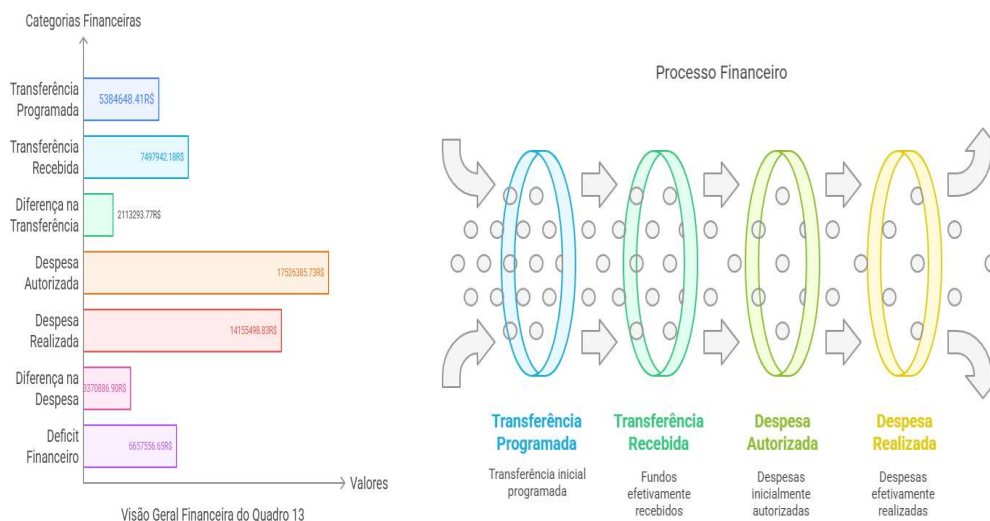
Categorias Financeiras

Transferência Programada
5384648.41R$

Transferência Recebida
7497942.18R$

Diferença na Transferência
2113293.77R$

Despesa Autorizada
17526385.73R$

Despesa Realizada
14155498.83R$

Diferença na Despesa
3370886.90R$

Deficit Financeiro
6657556.65R$

Valores

Visão Geral Financeira do Quadro 13

Processo Financeiro

Transferência Programada
Transferência inicial programada

Transferência Recebida
Fundos efetivamente recebidos

Despesa Autorizada
Despesas inicialmente autorizadas

Despesa Realizada
Despesas efetivamente realizadas